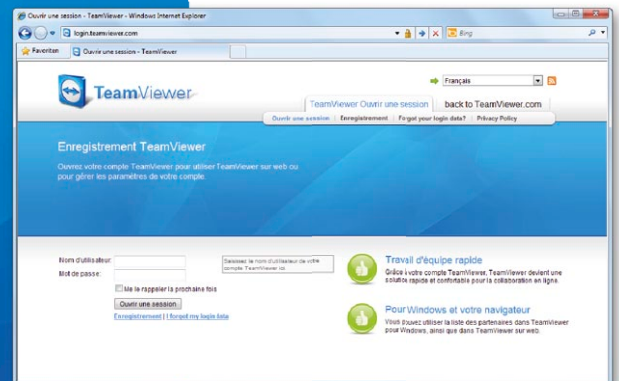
Ouvrir une session - TeamViewer - Windows Internet Explorer

login.teamviewer.com

Bing

Favoriten

Ouvrir une session - TeamViewer

Français

TeamViewer

TeamViewer Ouvrir une session

back to TeamViewer.com

Ouvrir une session | Enregistrement | Forgot your login data? | Privacy Policy

Enregistrement TeamViewer

Ouvrez votre compte TeamViewer pour utiliser TeamViewer sur web ou pour gérer les paramètres de votre compte.

Nom d'utilisateur:

Mot de passe:

Saisissez le nom d'utilisateur de votre compte TeamViewer ici.

Me le rappeler la prochaine fois

Ouvrir une session

Enregistrement | I forgot my login data

Travail d'équipe rapide

Grâce à votre compte TeamViewer, TeamViewer devient une solution rapide et confortable pour la collaboration en ligne.

Pour Windows et votre navigateur

Vous pouvez utiliser la liste des partenaires dans TeamViewer pour Windows, ainsi que dans TeamViewer sur web.